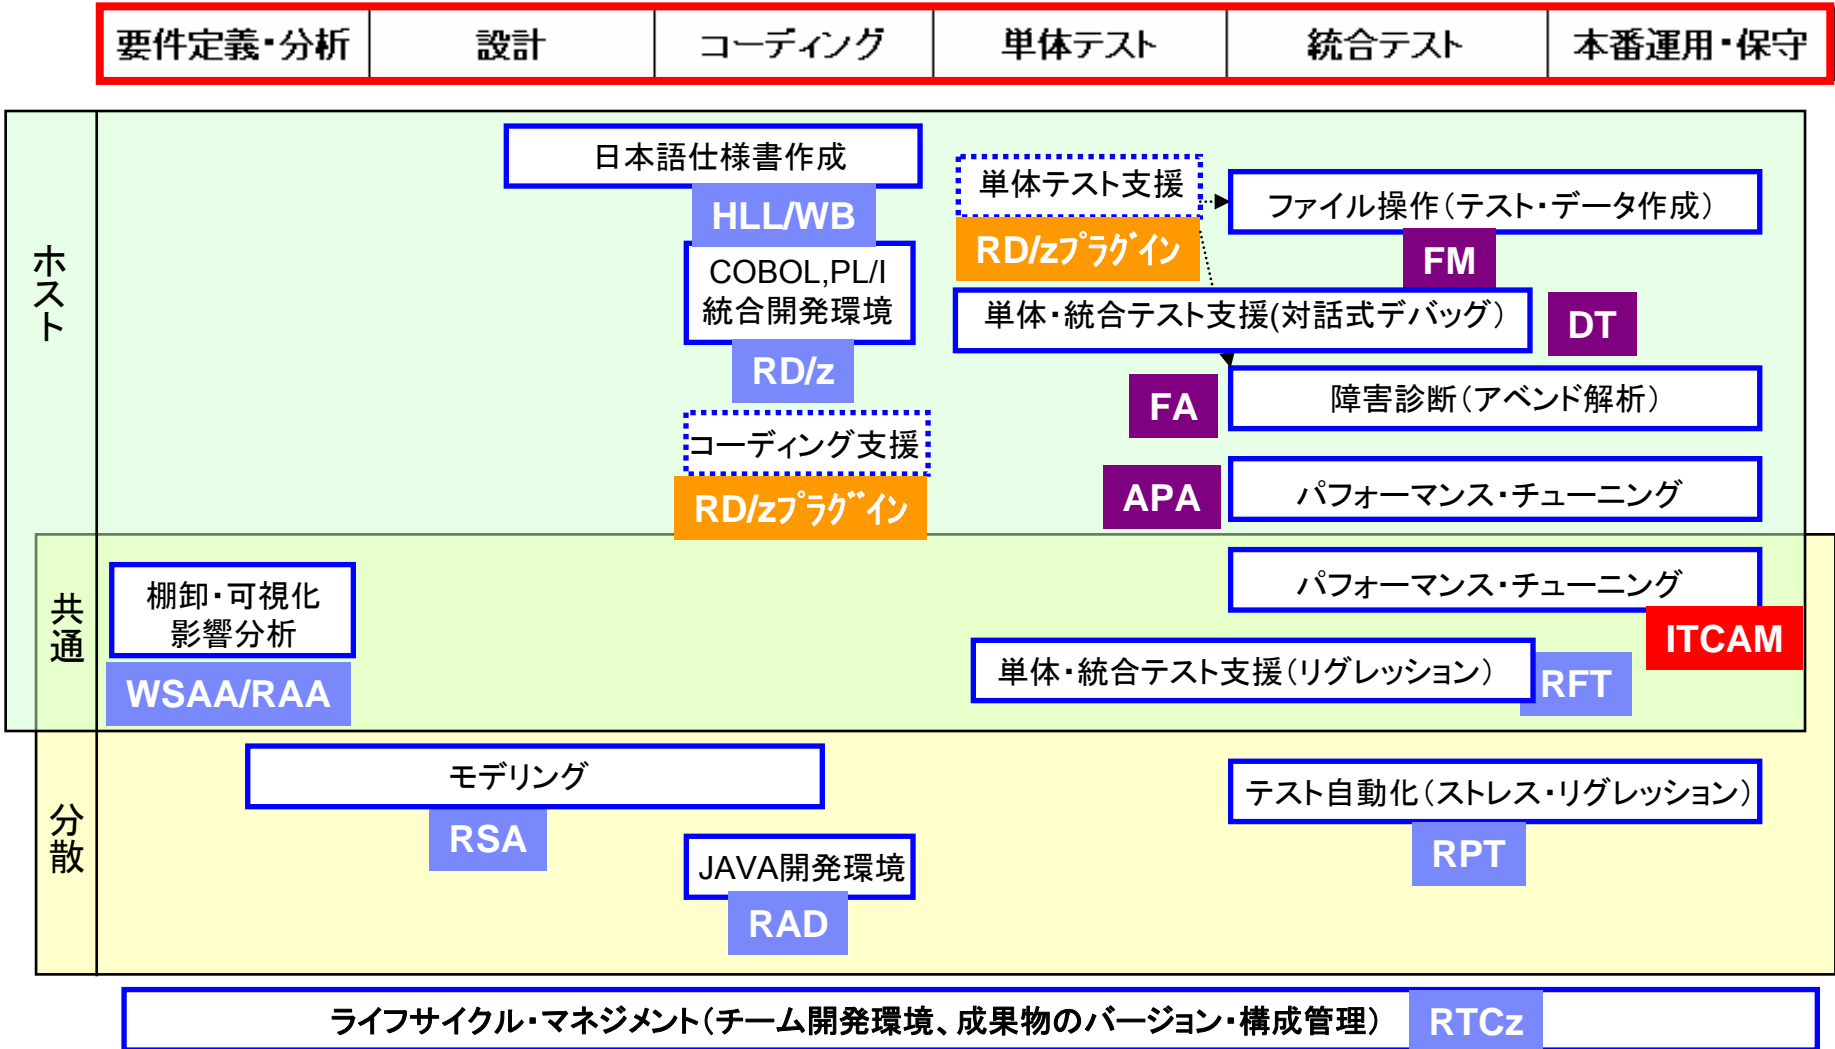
| 要件定義・分析 | 設計 | コーディング | 単体テスト | 統合テスト | 本番運用・保守 |
|---|---|---|---|---|---|

ホスト

日本語仕様書作成
HLL/WB
COBOL,PL/I 統合開発環境
RD/z
コーディング支援
RD/zﾌﾟﾗｸﾞｲﾝ

単体テスト支援
RD/zﾌﾟﾗｸﾞｲﾝ
ファイル操作(テスト・データ作成)
FM
単体・統合テスト支援(対話式デバッグ)
DT
FA
障害診断(アベンド解析)
APA
パフォーマンス・チューニング

共通

棚卸・可視化 影響分析
WSAA/RAA
パフォーマンス・チューニング
ITCAM
単体・統合テスト支援(リグレッション)
RFT

分散

モデリング
RSA
JAVA開発環境
RAD
テスト自動化(ストレス・リグレッション)
RPT

ライフサイクル・マネジメント(チーム開発環境、成果物のバージョン・構成管理)
RTCz